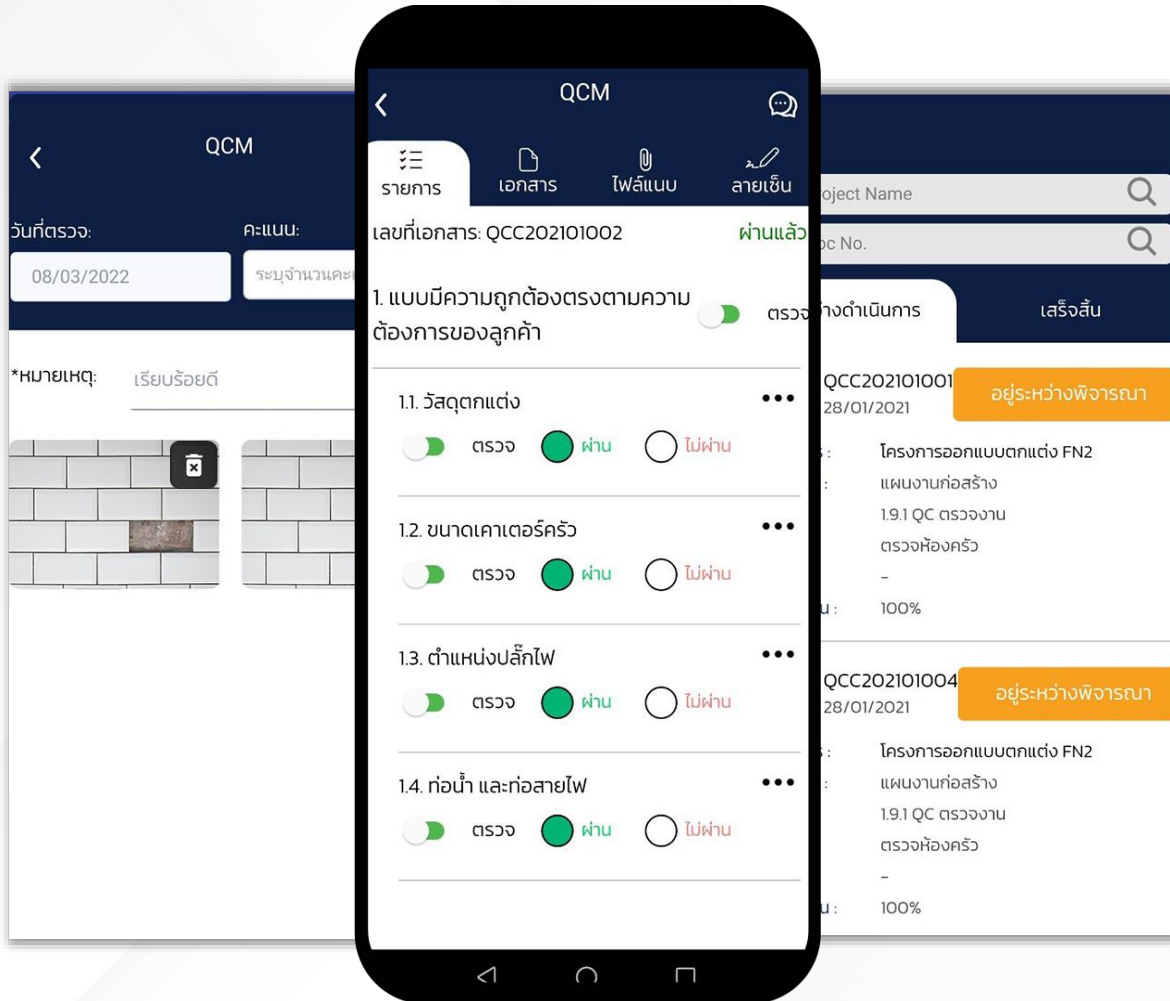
QCM

วันที่ตรวจ:

คะแนน:

08/03/2022

ระบุจำนวนคะแ

*หมายเหตุ:

เรียบร้อยดี

QCM

รายการ

เอกสาร

ไฟล์แนบ

ลายเซ็น

เลขที่เอกสาร: QCC202101002

ผ่านแล้ว

1. แบบมีความถูกต้องตรงตามความต้องการของลูกค้า

ตรวจ

1.1. วัสดุตกแต่ง

ตรวจ ผ่าน ไม่ผ่าน

1.2. ขนาดเคาเตอร์ครัว

ตรวจ ผ่าน ไม่ผ่าน

1.3. ตำแหน่งปลั๊กไฟ

ตรวจ ผ่าน ไม่ผ่าน

1.4. ท่อน้ำ และท่อสายไฟ

ตรวจ ผ่าน ไม่ผ่าน

oject Name

oc No.

างดำเนินการ

เสร็จสิ้น

QCC202101001

28/01/2021

อยู่ระหว่างพิจารณา

โครงการออกแบบตกแต่ง FN2

แผนงานก่อสร้าง

1.9.1 QC ตรวจงาน

ตรวจห้องครัว

-

น : 100%

QCC202101004

28/01/2021

อยู่ระหว่างพิจารณา

โครงการออกแบบตกแต่ง FN2

แผนงานก่อสร้าง

1.9.1 QC ตรวจงาน

ตรวจห้องครัว

-

น : 100%